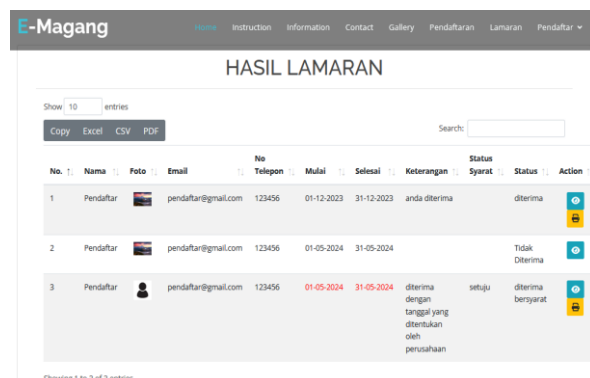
E-Magang

Home Instruction Information Contact Gallery Pendaftaran Lamaran Pendaftar

HASIL LAMARAN

Show 10 entries

Copy Excel CSV PDF

Search:

| No. | Nama | Foto | Email | No Telepon | Mulai | Selesai | Keterangan | Status Syarat | Status | Action |
|---|---|---|---|---|---|---|---|---|---|---|
| 1 | Pendaftar | | pendaftar@gmail.com | 123456 | 01-12-2023 | 31-12-2023 | anda diterima | | diterima | |
| 2 | Pendaftar | | pendaftar@gmail.com | 123456 | 01-05-2024 | 31-05-2024 | | | Tidak Diterima | |
| 3 | Pendaftar | | pendaftar@gmail.com | 123456 | 01-05-2024 | 31-05-2024 | diterima dengan tanggal yang ditentukan oleh perusahaan | setuju | diterima bersyarat | |

Showing 1 to 3 of 3 entries